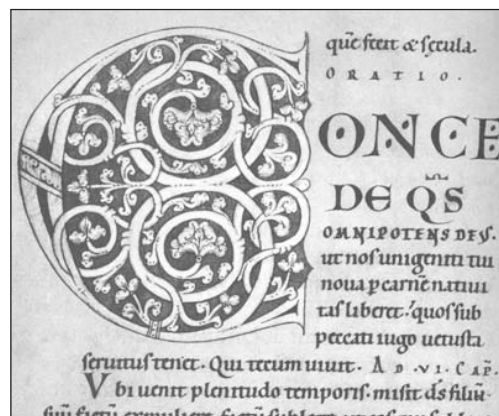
quę fecit & sęcula.
ORATIO.

ONCE
DE QS
OMNIPOTENS DEVS.
ut nos unigeniti tui
noua per carnē natiui
tas liberet. quos sub
peccati iugo uetusta
seruitus tenet. Qui tecum uiuit. AD VI. CAP.
V bi uenit plenitudo temporis. misit ds̄ filiū
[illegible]